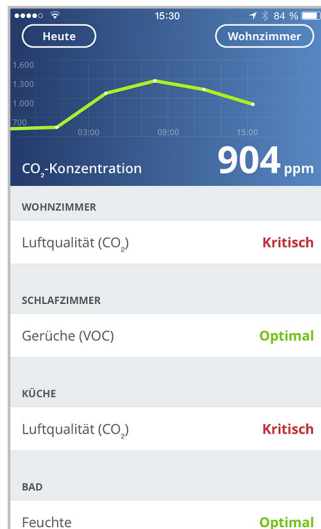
15:30 84 %

Heute

Wohnzimmer

1.600
1.300
1.000
700

03:00
09:00
15:00

$CO_2$-Konzentration

904 ppm

WOHNZIMMER

Luftqualität ($CO_2$)

Kritisch

SCHLAFZIMMER

Gerüche (VOC)

Optimal

KÜCHE

Luftqualität ($CO_2$)

Kritisch

BAD

Feuchte

Optimal